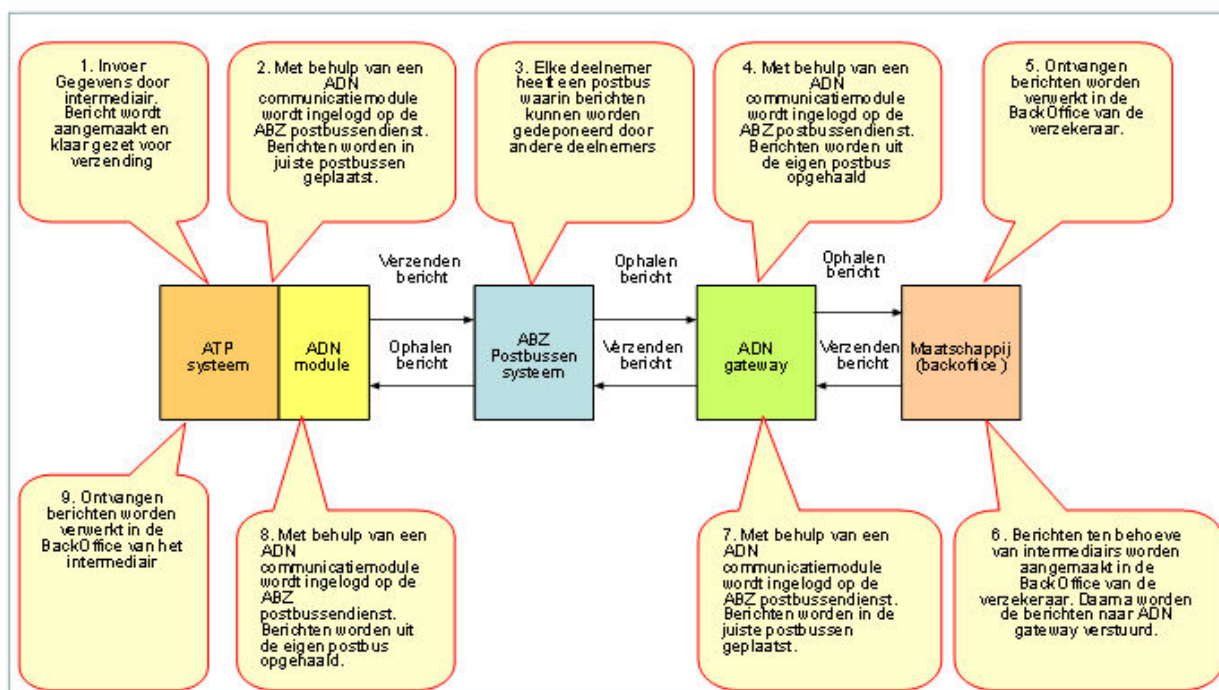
1. Invoer Gegevens door intermediair. Bericht wordt aangemaakt en klaar gezet voor verzending

2. Met behulp van een ADN communicatiemodule wordt ingelogd op de ABZ postbussendienst. Berichten worden in juiste postbussen geplaatst.

3. Elke deelnemer heeft een postbus waarin berichten kunnen worden gedeponeerd door andere deelnemers

4. Met behulp van een ADN communicatiemodule wordt ingelogd op de ABZ postbussendienst. Berichten worden uit de eigen postbus opgehaald

5. Ontvangen berichten worden verwerkt in de BackOffice van de verzekeraar.

Verzenden bericht

Ophalen bericht

Ophalen bericht

ATP systeem

ADN module

Ophalen bericht

ABZ Postbussen systeem

Verzenden bericht

ADN gateway

Verzenden bericht

Maatschappij (backoffice)

9. Ontvangen berichten worden verwerkt in de BackOffice van het intermediair

8. Met behulp van een ADN communicatiemodule wordt ingelogd op de ABZ postbussendienst. Berichten worden uit de eigen postbus opgehaald.

7. Met behulp van een ADN communicatiemodule wordt ingelogd op de ABZ postbussendienst. Berichten worden in de juiste postbussen geplaatst.

6. Berichten ten behoeve van intermediairs worden aangemaakt in de BackOffice van de verzekeraar. Daarna worden de berichten naar ADN gateway verstuurd.